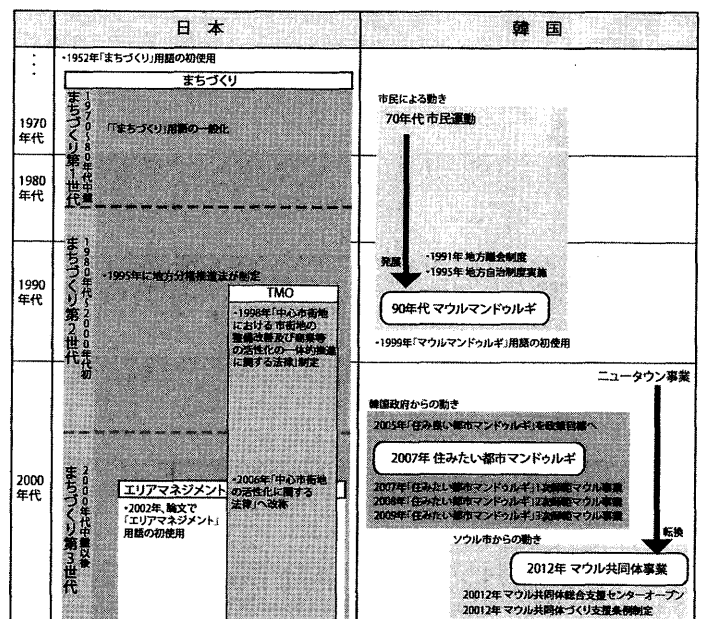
| | 日本 | 韓国 |
|---|---|---|
| ⋮ | ・1952年「まちづくり」用語の初使用 まちづくり | |
| 1970年代 | まちづくり第一世代 1970〜80年代中盤 「まちづくり」用語の一般化 | 市民による動き 70年代 市民運動 |
| 1980年代 | | |
| 1990年代 | まちづくり第2世代 1980年代〜2000年代初 ・1995年に地方分権推進法が制定 TMO ・1998年「中心市街地における市街地の整備改善及び商業等の活性化の一体的推進に関する法律」制定 | 発展 ・1991年 地方議会制度 ・1995年 地方自治制度実施 90年代 マウルマンドゥルギ ・1999年「マウルマンドゥルギ」用語の初使用 |
| 2000年代 | まちづくり第3世代 2000年代中盤以後 エリアマネジメント ・2002年、論文で「エリアマネジメント」用語の初使用 ・2006年「中心市街地の活性化に関する法律」へ改称 | ニュータウン事業 韓国政府からの動き 2005年「住み良い都市マンドゥルギ」を政策目標へ 2007年 住みたい都市マンドゥルギ 2007年「住みたい都市マンドゥルギ」1次試範マウル事業 2008年「住みたい都市マンドゥルギ」2次試範マウル事業 2009年「住みたい都市マンドゥルギ」3次試範マウル事業 転換 ソウル市からの動き 2012年 マウル共同体事業 20012年マウル共同体総合支援センターオープン 20012年マウル共同体づくり支援条例制定 |